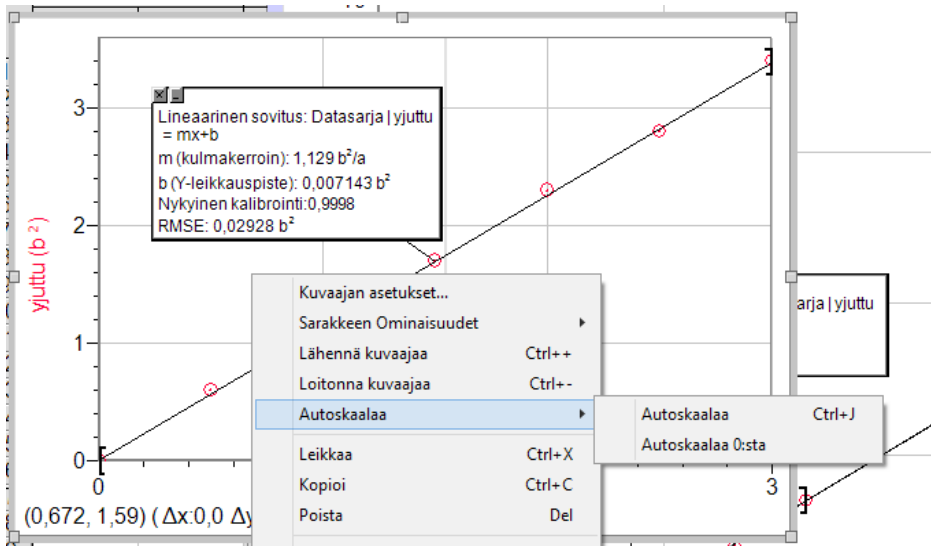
Lineaarinen sovitus: Datasarja | yjuttu
= mx+b
m (kulmakerroin): 1,129 $b^2$/a
b (Y-leikkauspiste): 0,007143 $b^2$
Nykyinen kalibrointi:0,9998
RMSE: 0,02928 $b^2$

yjuttu ($b^2$)

3
2
1
0

0
3

(0,672, 1,59) ( Δx:0,0 Δy

Kuvaajan asetukset...
Sarakkeen Ominaisuudet
Lähennä kuvaajaa Ctrl++
Loitonna kuvaajaa Ctrl+-
Autoskaalaa
Leikkaa Ctrl+X
Kopioi Ctrl+C
Poista Del

Autoskaalaa Ctrl+J
Autoskaalaa 0:sta

arja | yjuttu